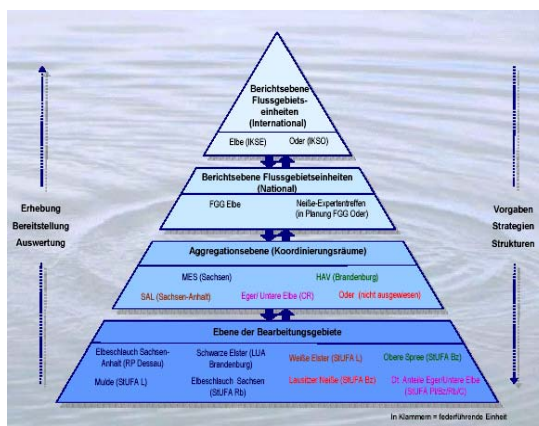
Berichtsebene Flussgebiets-einheiten (International)

Elbe (IKSE)

Oder (IKSO)

Berichtsebene Flussgebietseinheiten (National)

FGG Elbe

Neiße-Expertentreffen (in Planung FGG Oder)

Aggregationsebene (Koordinierungsräume)

MES (Sachsen)

HAV (Brandenburg)

SAL (Sachsen-Anhalt)

Eger/ Untere Elbe (CR)

Oder (nicht ausgewiesen)

Ebene der Bearbeitungsgebiete

Elbeschlauch Sachsen-Anhalt (RP Dessau)

Schwarze Elster (LUA Brandenburg)

Weiße Elster (StUFA L)

Obere Spree (StUFA Bz)

Mulde (StUFA L)

Elbeschlauch Sachsen (StUFA Rb)

Lausitzer Neiße (StUFA Bz)

Dt. Anteile Eger/Untere Elbe (StUFA Pl/Dz/Rb/C)

Erhebung
Bereitstellung
Auswertung

Vorgaben
Strategien
Strukturen

In Klammern = federführende Einheit